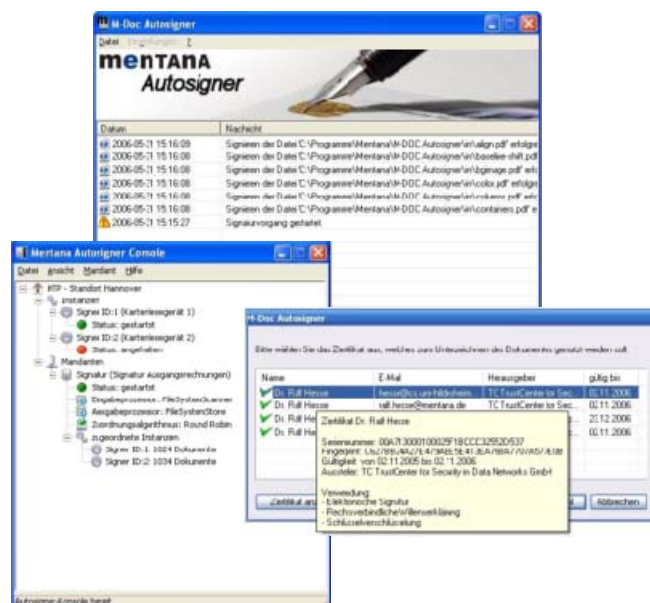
M-Doc Autosigner

Datei Einstellungen ?

mentana Autosigner

| Datum | Nachricht |
|---|---|
| 2006-05-31 15:16:09 | Signieren der Datei C:\Programme\Mentana\M-DOC Autosigner\in\align.pdf erfolgr |
| 2006-05-31 15:16:08 | Signieren der Datei C:\Programme\Mentana\M-DOC Autosigner\in\baseline-shift.pdf |
| 2006-05-31 15:16:08 | Signieren der Datei C:\Programme\Mentana\M-DOC Autosigner\in\bgimage.pdf erfo |
| 2006-05-31 15:16:08 | Signieren der Datei C:\Programme\Mentana\M-DOC Autosigner\in\color.pdf erfolgr |
| 2006-05-31 15:16:08 | Signieren der Datei C:\Programme\Mentana\M-DOC Autosigner\in\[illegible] |
| 2006-05-31 15:16:08 | Signieren der Datei C:\Programme\Mentana\M-DOC Autosigner\in\containers.pdf e |
| 2006-05-31 15:15:27 | Signaturvorgang gestartet |

Mentana Autosigner Console

Datei Ansicht Mandant Hilfe

RTP - Standort Hannover
Instanzen
Signer ID:1 (Kartenlesegerät 1)
Status: gestartet
Signer ID:2 (Kartenlesegerät 2)
Status: angehalten
Mandanten
Signatur (Signatur Ausgangsrechnungen)
Status: gestartet
Eingabeprozessor: FileSystemScanner
Ausgabeprozessor: FileSystemStore
Zuordnungsalgorithmus: Round Robin
zugeordnete Instanzen
Signer ID:1 1024 Dokumente
Signer ID:2 1024 Dokumente

Autosigner Console bereit

M-Doc Autosigner

Bitte wählen Sie das Zertifikat aus, welches zum Unterzeichnen der Dokumente genutzt werden soll.

| Name | E-Mail | Herausgeber | gültig bis |
|---|---|---|---|
| Dr. Ralf Hesse | hesse@cs.uni-hildesheim... | TC TrustCenter for Sec... | 02.11.2006 |
| Dr. Ralf Hesse | ralf.hesse@mentana.de | TC TrustCenter for Sec... | 02.11.2006 |
| Dr. Ralf Hes | | | 22.12.2006 |
| Dr. Ralf Hes | | | 02.11.2006 |

Zertifikat Dr. Ralf Hesse

Seriennummer: 00A7I 300010002F18CCC32552D537
Fingerprint: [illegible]
Gültigkeit: von 02.11.2005 bis 02.11.2006
Aussteller: TC TrustCenter for Security in Data Networks GmbH

Verwendung:
- Elektronische Signatur
- Rechtsverbindliche Willenserklärung
- Schlüsselverschlüsselung

Zertifikat an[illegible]

Abbrechen